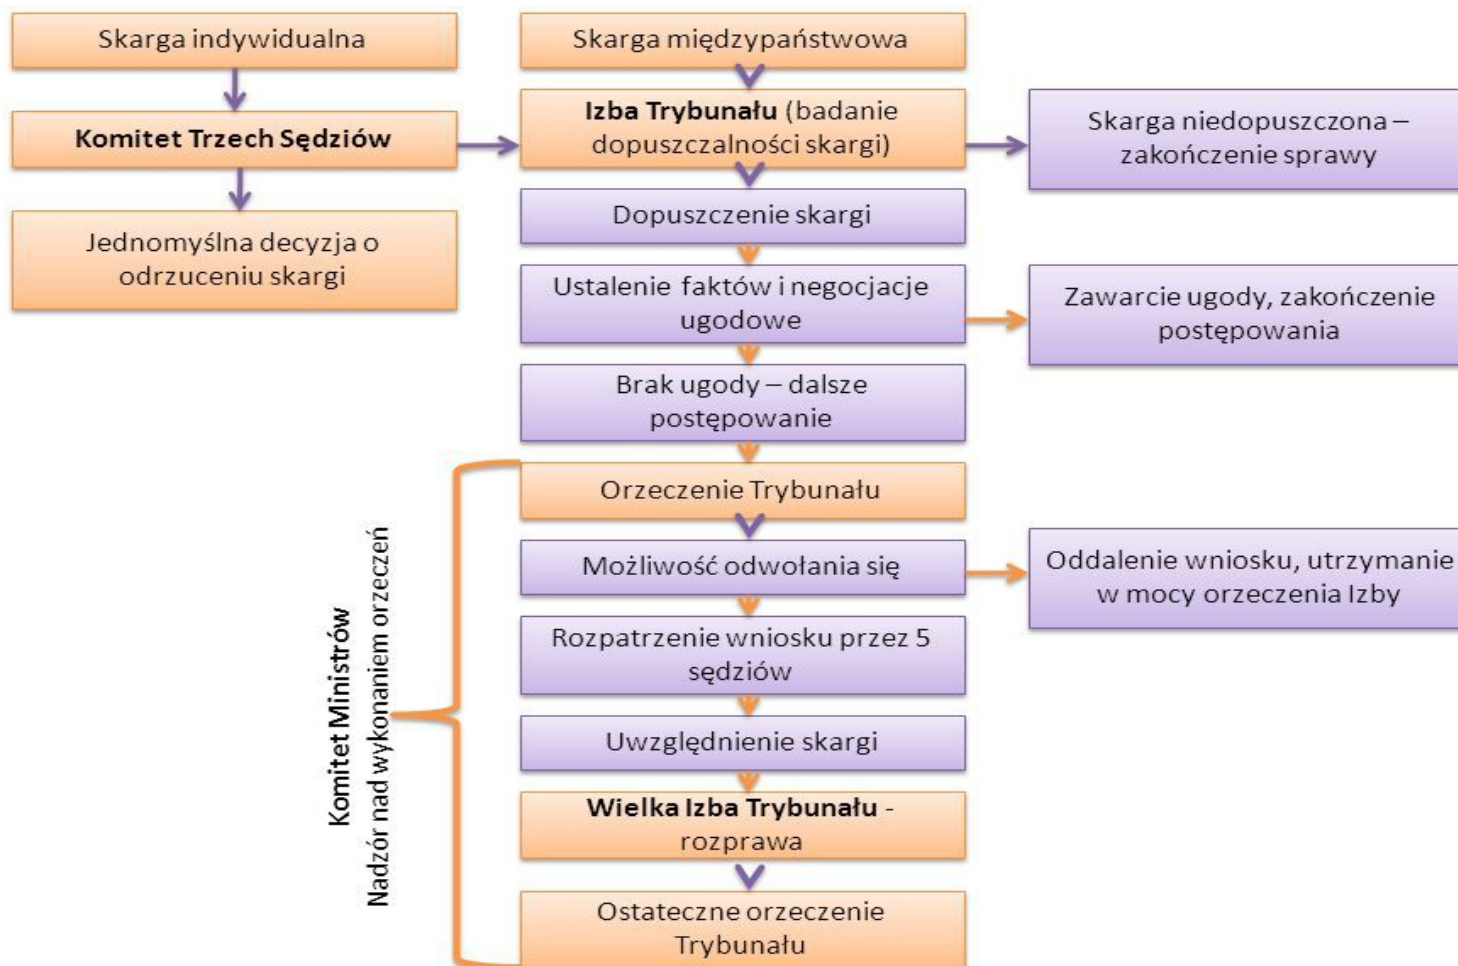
Skarga indywidualna

Komitet Trzech Sędziów

Jednomyślna decyzja o odrzuceniu skargi

Skarga międzypaństwowa

Izba Trybunału (badanie dopuszczalności skargi)

Skarga niedopuszczona – zakończenie sprawy

Dopuszczenie skargi

Ustalenie faktów i negocjacje ugodowe

Zawarcie ugody, zakończenie postępowania

Brak ugody – dalsze postępowanie

Orzeczenie Trybunału

Możliwość odwołania się

Oddalenie wniosku, utrzymanie w mocy orzeczenia Izby

Rozpatrzenie wniosku przez 5 sędziów

Uwzględnienie skargi

Wielka Izba Trybunału - rozprawa

Ostateczne orzeczenie Trybunału

Komitet Ministrów
Nadzór nad wykonaniem orzeczeń